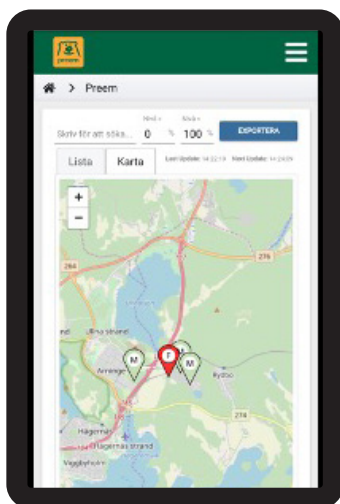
preem

> Preem

Skriv för att söka...

Med <
0
%

Med >
100
%

EXPORTERA

Lista

Karta

Last Update: 14:22:13

Next Update: 14:23:25

+

−

264

276

Ullna strand

Arninge

M

F

M

M

Rydbo

274

Hägernäs

Hägernäs strand

Viggbyholm